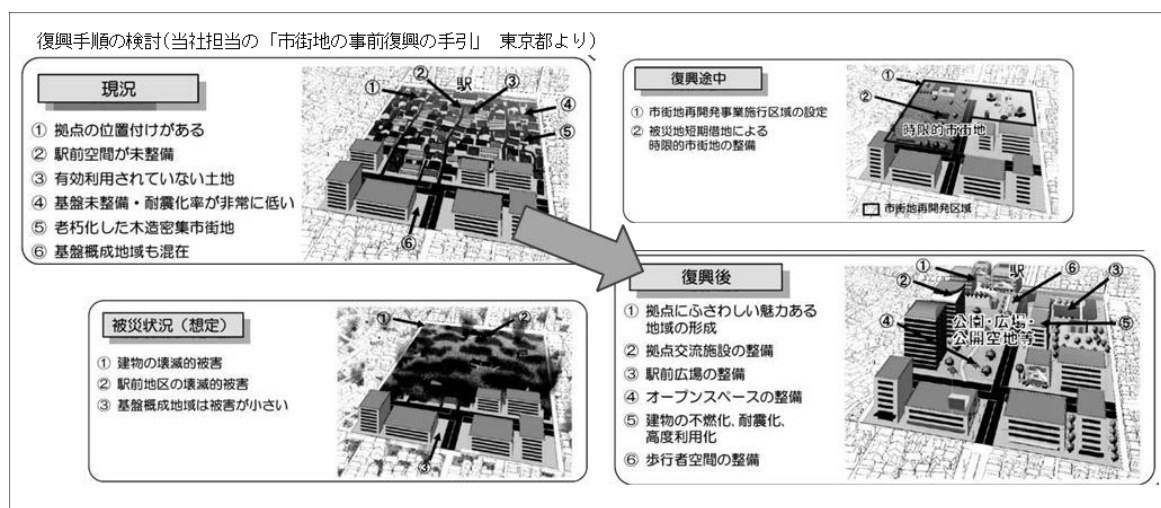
復興手順の検討(当社担当の「市街地の事前復興の手引」 東京都より)

現況

① 拠点の位置付けがある
② 駅前空間が未整備
③ 有効利用されていない土地
④ 基盤未整備・耐震化率が非常に低い
⑤ 老朽化した木造密集市街地
⑥ 基盤概成地域も混在

① ② 駅 ③ ④ ⑤ ⑥

復興途中

① 市街地再開発事業施行区域の設定
② 被災地短期借地による時限的市街地の整備

① ② 時限的市街地

市街地再開発区域

被災状況(想定)

① 建物の壊滅的被害
② 駅前地区の壊滅的被害
③ 基盤概成地域は被害が小さい

① ② ③

復興後

① 拠点にふさわしい魅力ある地域の形成
② 拠点交流施設の整備
③ 駅前広場の整備
④ オープンスペースの整備
⑤ 建物の不燃化、耐震化、高度利用化
⑥ 歩行者空間の整備

① 駅 ② ⑥ ③ ④ 公園・広場・公開空地等 ⑤